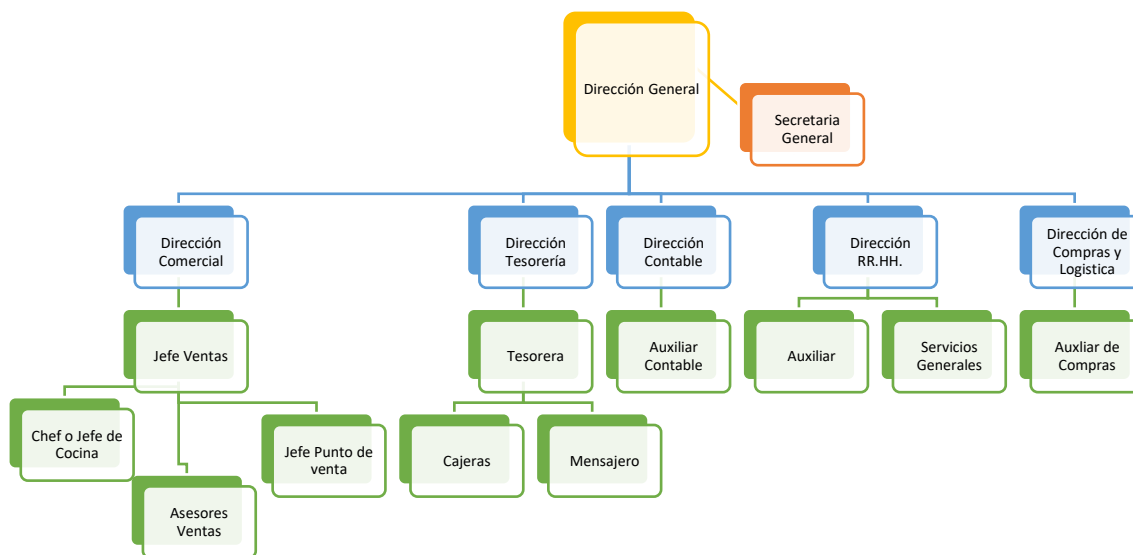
Dirección General

Secretaria General

Dirección Comercial

Dirección Tesorería

Dirección Contable

Dirección RR.HH.

Dirección de Compras y Logistica

Jefe Ventas

Tesorera

Auxiliar Contable

Auxiliar

Servicios Generales

Auxliar de Compras

Chef o Jefe de Cocina

Asesores Ventas

Jefe Punto de venta

Cajeras

Mensajero